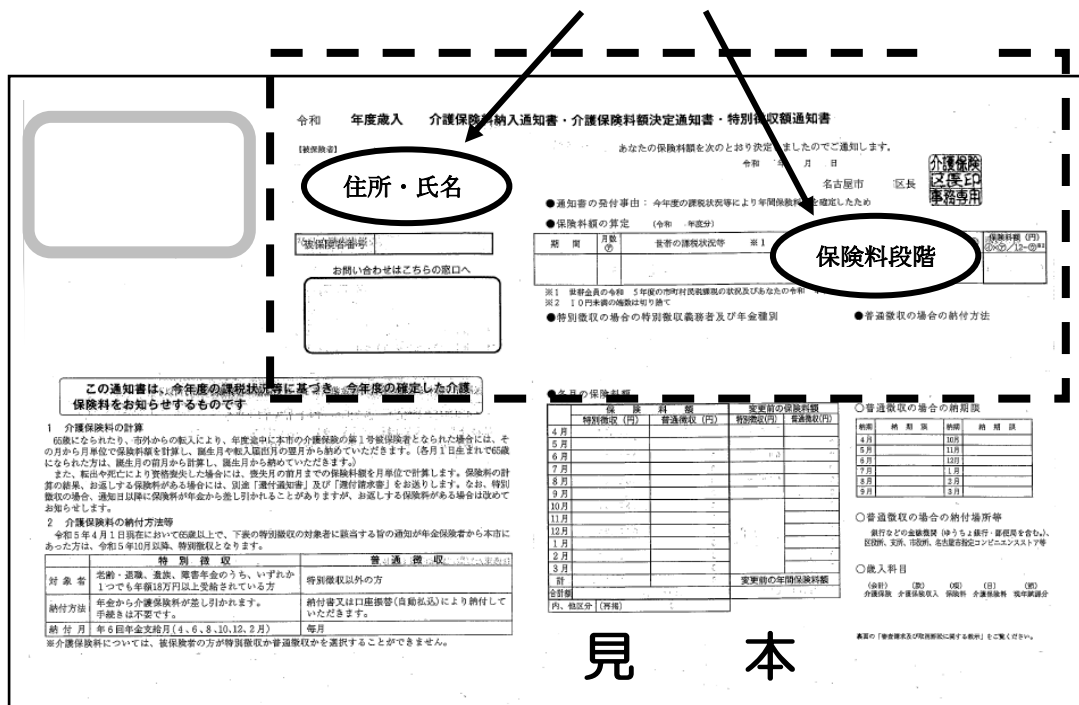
令和　年度歳入　介護保険料納入通知書・介護保険料額決定通知書・特別徴収額通知書

【被保険者】

あなたの保険料額を次のとおり決定しましたのでご通知します。

令和　年　月　日

名古屋市　区長

介護保険区長印事務専用

住所・氏名

●通知書の発付事由：今年度の課税状況等により年間保険料額を確定したため

●保険料額の算定　(令和　年度分)

被保険者番号

| 期間 | 月数 | 世帯の課税状況等 | ※1 | 保険料段階 | 保険料額(円) |
|---|---|---|---|---|---|
| | | | | | |

お問い合わせはこちらの窓口へ

※1　世帯全員の令和　5年度の市町村民税課税の状況及びあなたの令和
※2　10円未満の端数は切り捨て

●特別徴収の場合の特別徴収義務者及び年金種別

●普通徴収の場合の納付方法

この通知書は、今年度の課税状況等に基づき、今年度の確定した介護保険料をお知らせするものです

1　介護保険料の計算
65歳になられたり、市外からの転入により、年度途中に本市の介護保険の第1号被保険者となられた場合には、その月から月単位で保険料額を計算し、誕生月や転入届出月の翌月から納めていただきます。(各月1日生まれで65歳になられた方は、誕生月の前月から計算し、誕生月から納めていただきます。)
また、転出や死亡により資格喪失した場合には、喪失月の前月までの保険料額を月単位で計算します。保険料の計算の結果、お返しする保険料がある場合には、別途「還付通知書」及び「還付請求書」をお送りします。なお、特別徴収の場合、通知日以降に保険料が年金から差し引かれることがありますが、お返しする保険料がある場合は改めてお知らせします。

2　介護保険料の納付方法等
令和5年4月1日現在において65歳以上で、下表の特別徴収の対象者に該当する旨の通知が年金保険者から本市にあった方は、令和5年10月以降、特別徴収となります。

| | 特別徴収 | 普通徴収 |
|---|---|---|
| 対象者 | 老齢・退職、遺族、障害年金のうち、いずれか1つでも年額18万円以上受給されている方 | 特別徴収以外の方 |
| 納付方法 | 年金から介護保険料が差し引かれます。手続きは不要です。 | 納付書又は口座振替(自動払込)により納付していただきます。 |
| 納付月 | 年6回年金支給月(4、6、8、10、12、2月) | 毎月 |

※介護保険料については、被保険者の方が特別徴収か普通徴収かを選択することができません。

●各月の保険料額

| | 保険料額 特別徴収(円) | 保険料額 普通徴収(円) | 変更前の保険料額 特別徴収(円) | 変更前の保険料額 普通徴収(円) |
|---|---|---|---|---|
| 4月 | | | | |
| 5月 | | | | |
| 6月 | | | | |
| 7月 | | | | |
| 8月 | | | | |
| 9月 | | | | |
| 10月 | | | | |
| 11月 | | | | |
| 12月 | | | | |
| 1月 | | | | |
| 2月 | | | | |
| 3月 | | | | |
| 計 | | | 変更前の年間保険料額 | |
| 合計額 | | | | |
| 内、他区分(再掲) | | | | |

○普通徴収の場合の納期限

| 納期 | 納期限 | 納期 | 納期限 |
|---|---|---|---|
| 4月 | | 10月 | |
| 5月 | | 11月 | |
| 6月 | | 12月 | |
| 7月 | | 1月 | |
| 8月 | | 2月 | |
| 9月 | | 3月 | |

○普通徴収の場合の納付場所等
銀行などの金融機関(ゆうちょ銀行・郵便局を含む。)、区役所、支所、市役所、名古屋市指定コンビニエンスストア等

○歳入科目
(会計)　(款)　(項)　(目)　(節)
介護保険　介護保険料収入　保険料　介護保険料　現年賦課分

表面の「審査請求及び取消訴訟に関する教示」をご覧ください。

見　本